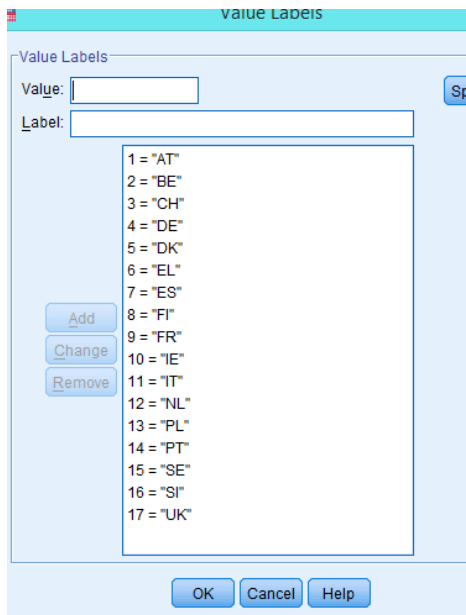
Value Labels

Value Labels

Value:

Label:

Sp

1 = "AT"
2 = "BE"
3 = "CH"
4 = "DE"
5 = "DK"
6 = "EL"
7 = "ES"
8 = "FI"
9 = "FR"
10 = "IE"
11 = "IT"
12 = "NL"
13 = "PL"
14 = "PT"
15 = "SE"
16 = "SI"
17 = "UK"

Add

Change

Remove

OK

Cancel

Help